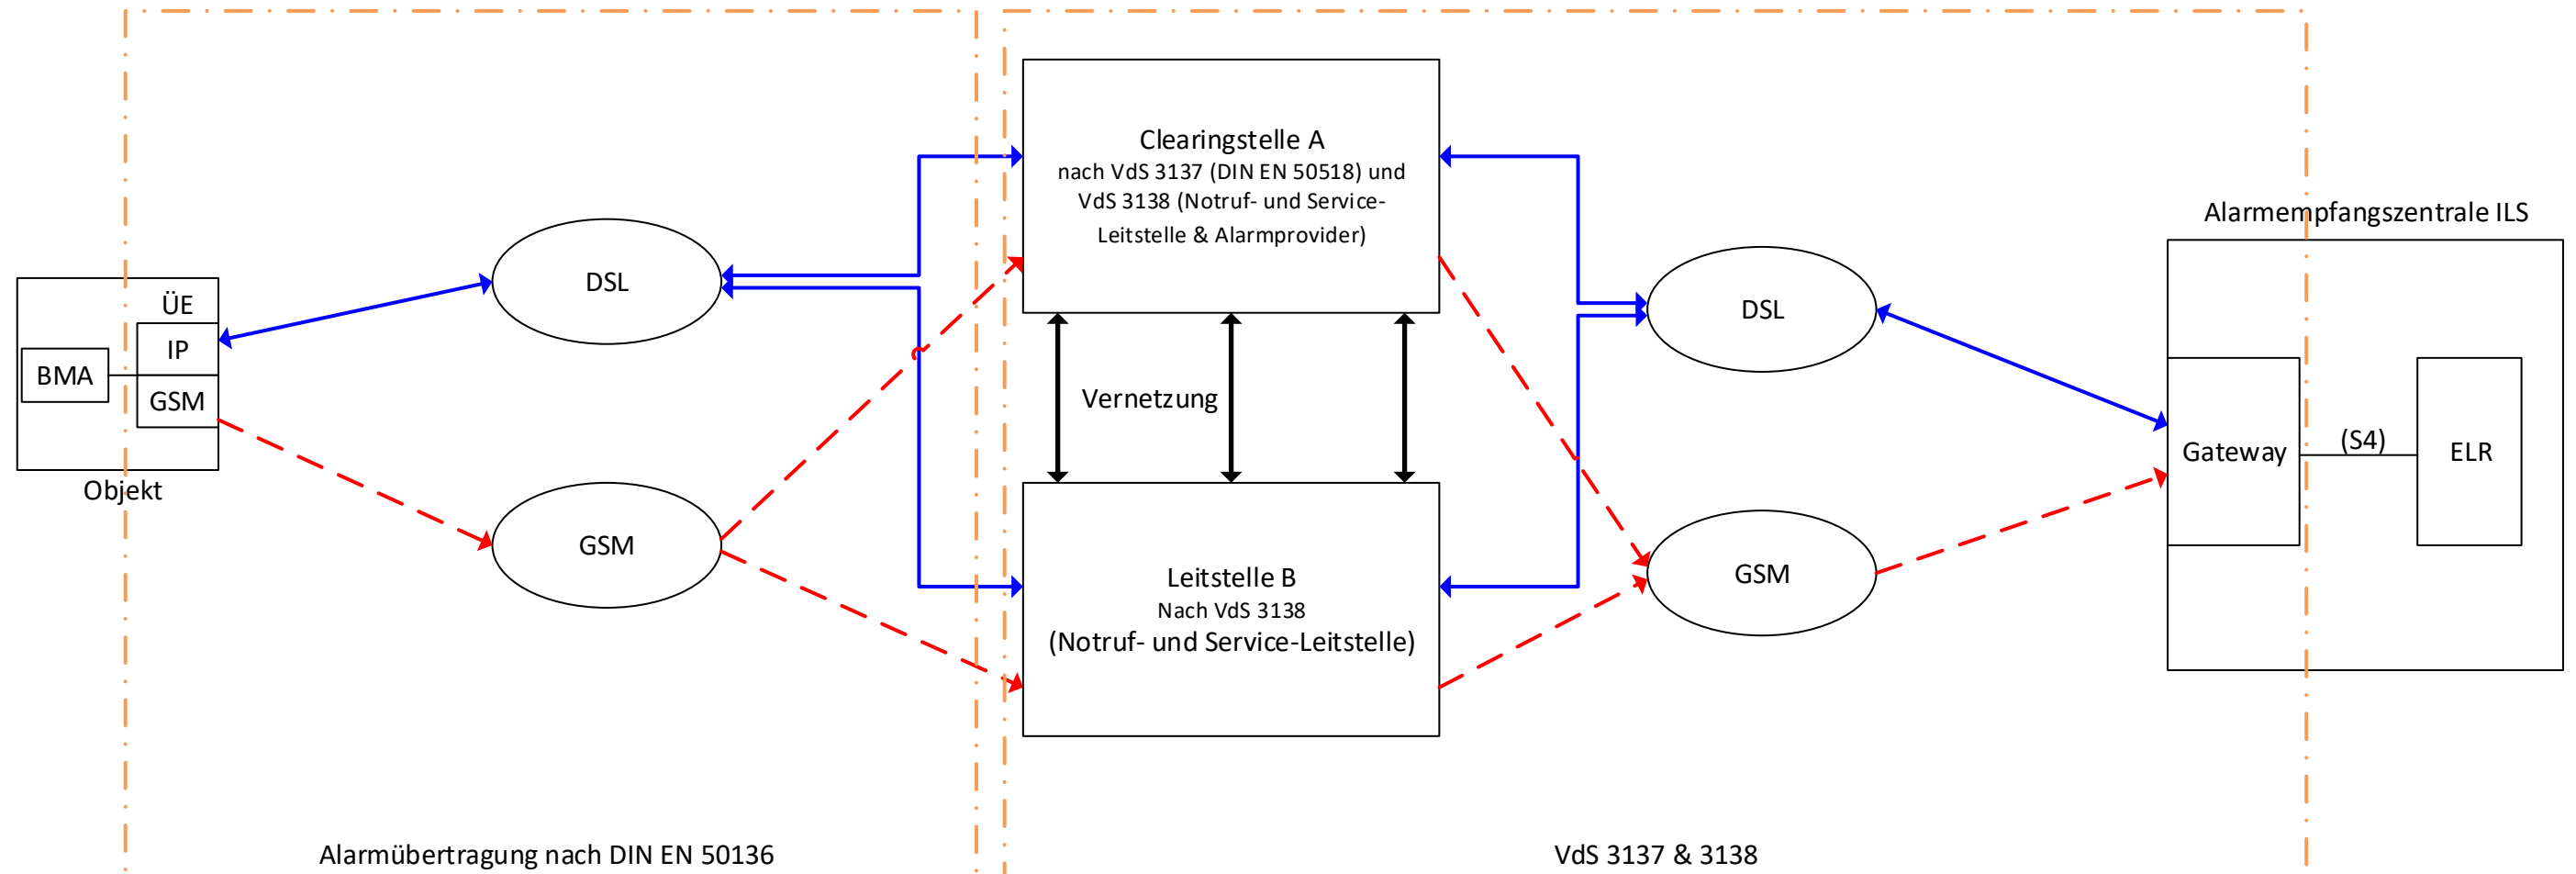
Clearingstelle A
nach VdS 3137 (DIN EN 50518) und VdS 3138 (Notruf- und Service-Leitstelle & Alarmprovider)

Alarmempfangszentrale ILS

ÜE

DSL

IP

BMA

GSM

Objekt

Vernetzung

DSL

Gateway

(S4)

ELR

GSM

GSM

Leitstelle B
Nach VdS 3138
(Notruf- und Service-Leitstelle)

Alarmübertragung nach DIN EN 50136

VdS 3137 & 3138